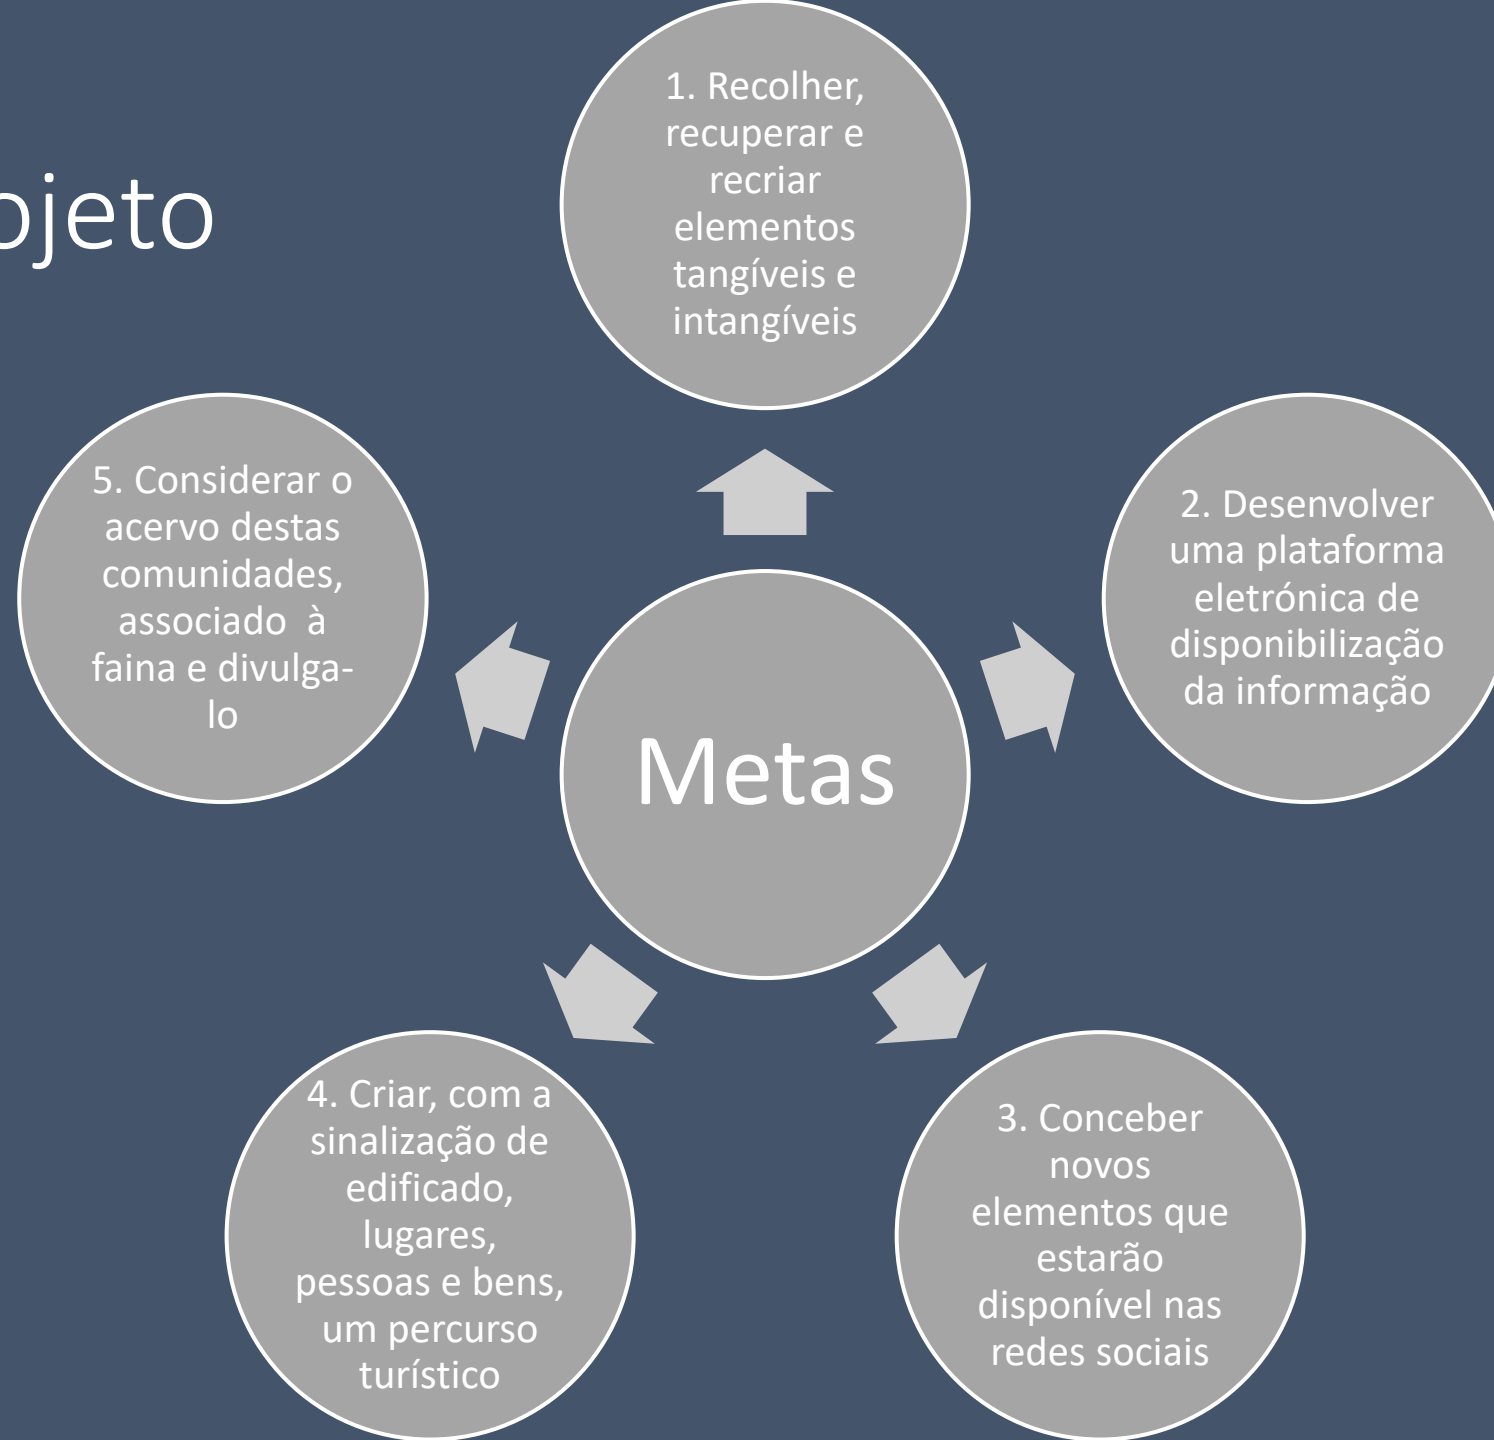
ojeto

Metas

1. Recolher, recuperar e recriar elementos tangíveis e intangíveis

2. Desenvolver uma plataforma eletrónica de disponibilização da informação

3. Conceber novos elementos que estarão disponível nas redes sociais

4. Criar, com a sinalização de edificado, lugares, pessoas e bens, um percurso turístico

5. Considerar o acervo destas comunidades, associado à faina e divulga-lo